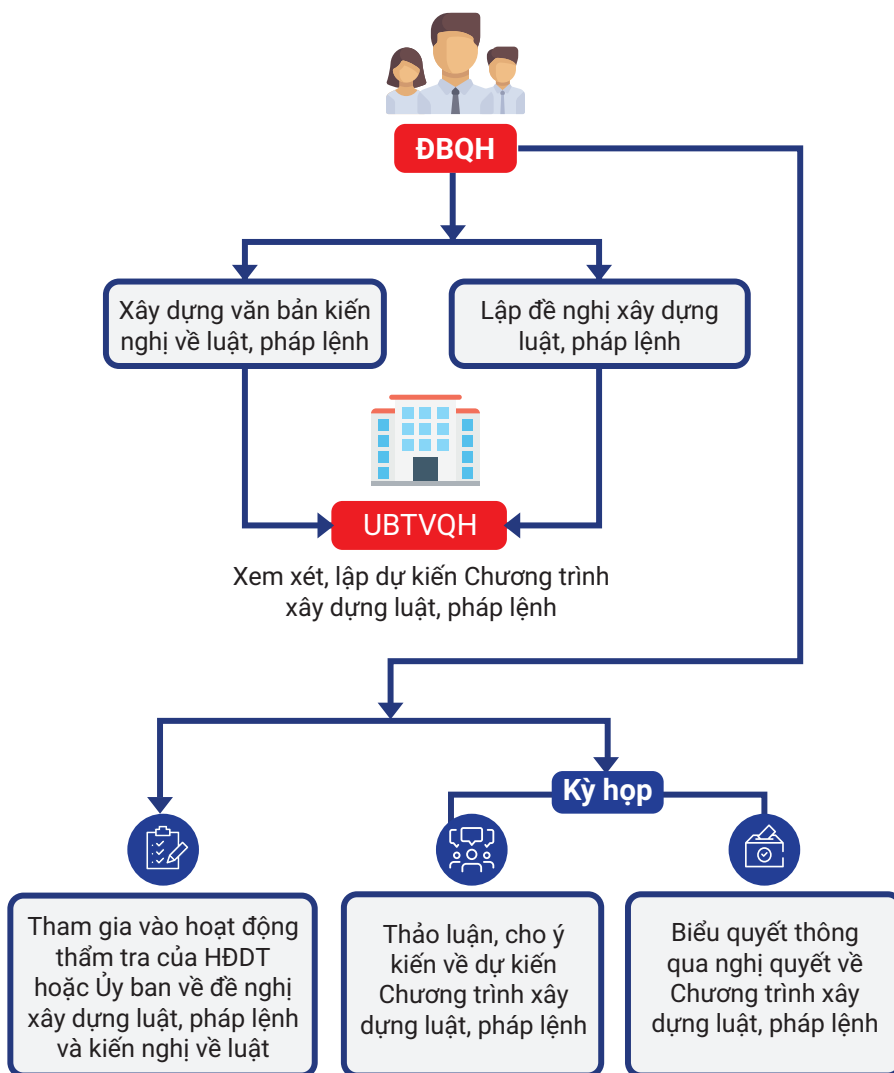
ĐBQH

Xây dựng văn bản kiến nghị về luật, pháp lệnh

Lập đề nghị xây dựng luật, pháp lệnh

UBTVQH

Xem xét, lập dự kiến Chương trình xây dựng luật, pháp lệnh

Kỳ họp

Tham gia vào hoạt động thẩm tra của HĐDT hoặc Ủy ban về đề nghị xây dựng luật, pháp lệnh và kiến nghị về luật

Thảo luận, cho ý kiến về dự kiến Chương trình xây dựng luật, pháp lệnh

Biểu quyết thông qua nghị quyết về Chương trình xây dựng luật, pháp lệnh